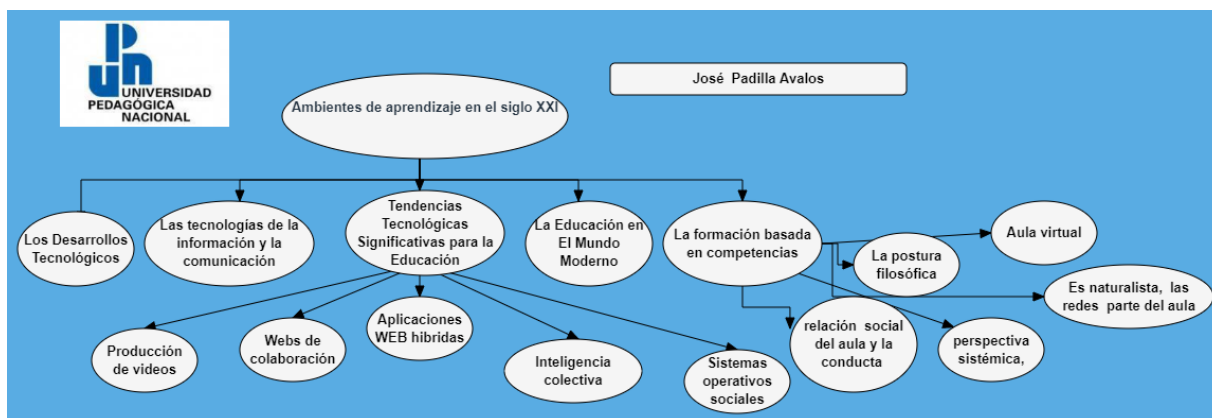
UPN UNIVERSIDAD PEDAGÓGICA NACIONAL

José Padilla Avalos

Ambientes de aprendizaje en el siglo XXI

Los Desarrollos Tecnológicos

Las tecnologías de la información y la comunicación

Tendencias Tecnológicas Significativas para la Educación

La Educación en El Mundo Moderno

La formación basada en competencias

Aula virtual

La postura filosófica

Es naturalista, las redes parte del aula

Producción de videos

Webs de colaboración

Aplicaciones WEB hibridas

Inteligencia colectiva

Sistemas operativos sociales

relación social del aula y la conducta

perspectiva sistémica,